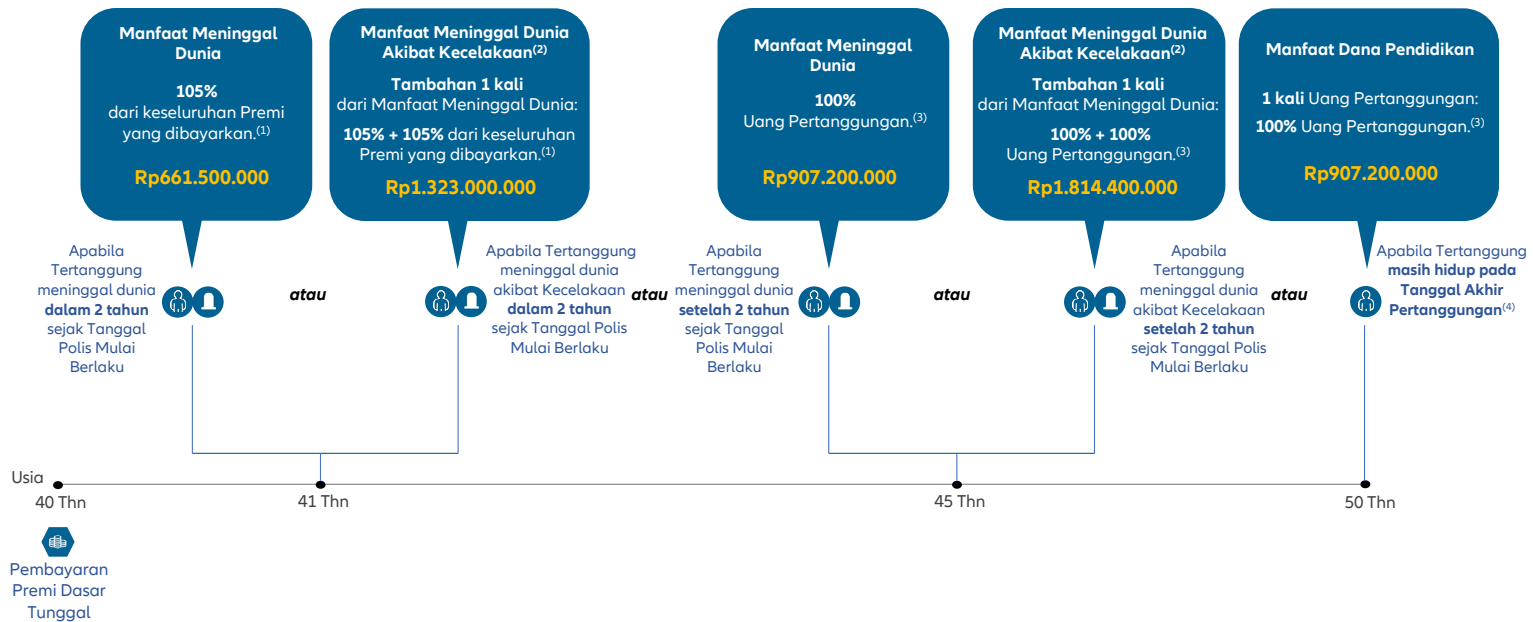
Manfaat Meninggal Dunia

105%
dari keseluruhan Premi yang dibayarkan.$^{(1)}$

Rp661.500.000

Manfaat Meninggal Dunia Akibat Kecelakaan$^{(2)}$

Tambahan 1 kali
dari Manfaat Meninggal Dunia:

105% + 105% dari keseluruhan Premi yang dibayarkan.$^{(1)}$

Rp1.323.000.000

Manfaat Meninggal Dunia

100%
Uang Pertanggungan.$^{(3)}$

Rp907.200.000

Manfaat Meninggal Dunia Akibat Kecelakaan$^{(2)}$

Tambahan 1 kali
dari Manfaat Meninggal Dunia:

100% + 100%
Uang Pertanggungan.$^{(3)}$

Rp1.814.400.000

Manfaat Dana Pendidikan

1 kali Uang Pertanggungan:

100% Uang Pertanggungan.$^{(3)}$

Rp907.200.000

Apabila Tertanggung meninggal dunia dalam 2 tahun sejak Tanggal Polis Mulai Berlaku

atau

Apabila Tertanggung meninggal dunia akibat Kecelakaan dalam 2 tahun sejak Tanggal Polis Mulai Berlaku

atau

Apabila Tertanggung meninggal dunia setelah 2 tahun sejak Tanggal Polis Mulai Berlaku

atau

Apabila Tertanggung meninggal dunia akibat Kecelakaan setelah 2 tahun sejak Tanggal Polis Mulai Berlaku

atau

Apabila Tertanggung masih hidup pada Tanggal Akhir Pertanggungan$^{(4)}$

Usia
40 Thn

41 Thn

45 Thn

50 Thn

Pembayaran Premi Dasar Tunggal